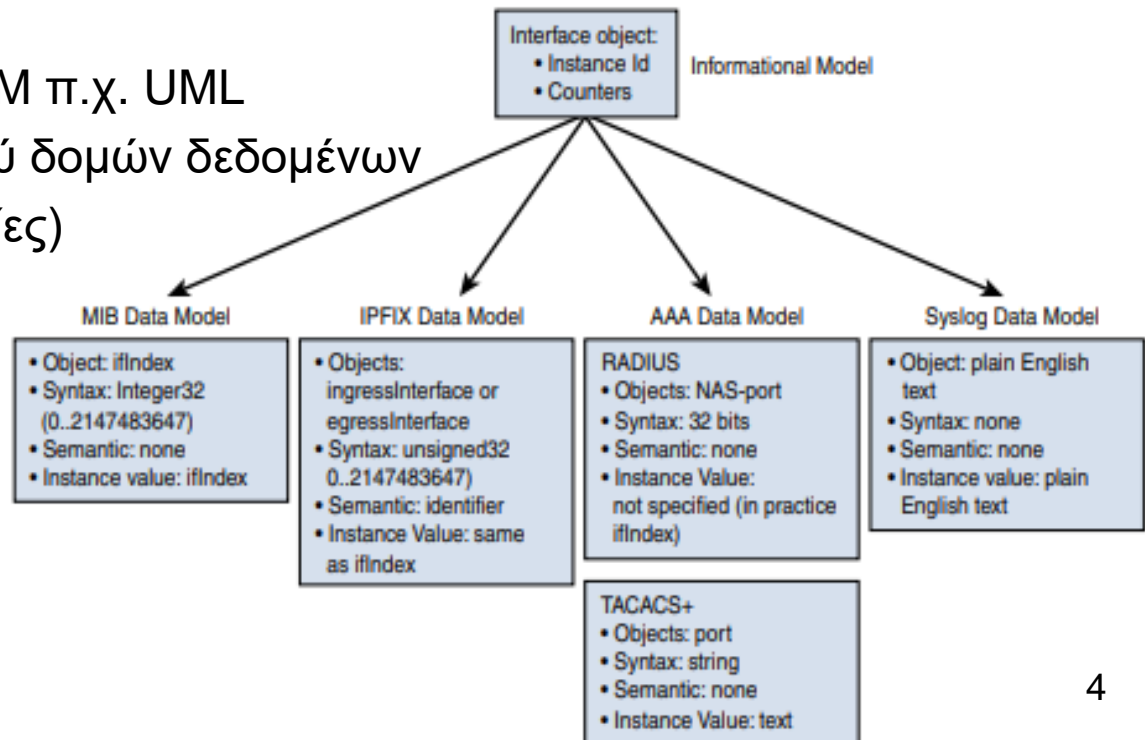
M π.χ. UML

ύ δομών δεδομένων

ές)

Interface object:
• Instance Id
• Counters

Informational Model

MIB Data Model

• Object: ifIndex
• Syntax: Integer32 (0..2147483647)
• Semantic: none
• Instance value: ifIndex

IPFIX Data Model

• Objects: ingressInterface or egressInterface
• Syntax: unsigned32 0..2147483647)
• Semantic: identifier
• Instance Value: same as ifIndex

AAA Data Model

RADIUS
• Objects: NAS-port
• Syntax: 32 bits
• Semantic: none
• Instance Value: not specified (in practice ifIndex)

TACACS+
• Objects: port
• Syntax: string
• Semantic: none
• Instance Value: text

Syslog Data Model

• Object: plain English text
• Syntax: none
• Semantic: none
• Instance value: plain English text

4